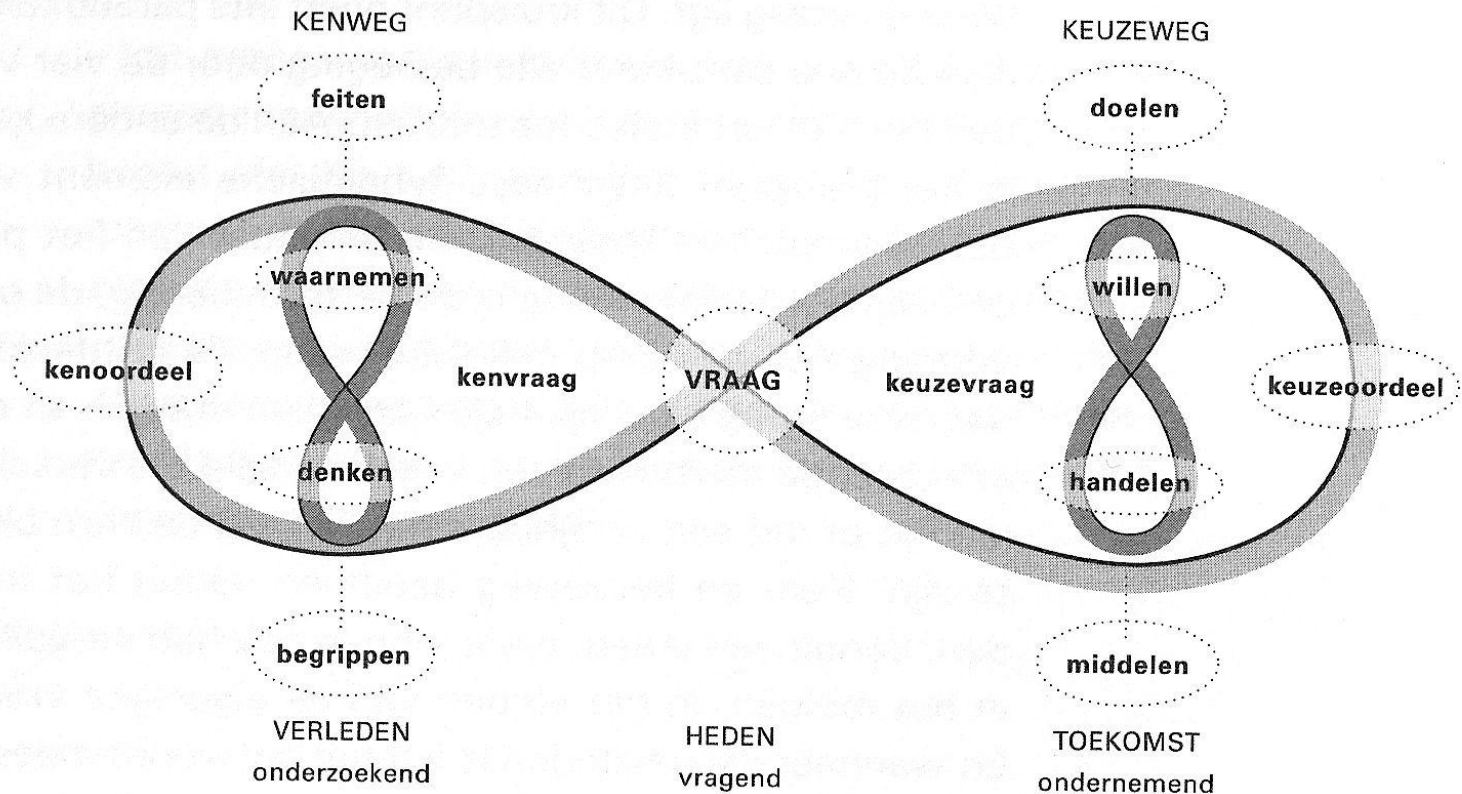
KENWEG

KEUZEWEG

feiten

doelen

waarnemen

willen

kenoordeel

kenvraag

VRAAG

keuzevraag

keuzeoordeel

denken

handelen

begrippen

middelen

VERLEDEN
onderzoekend

HEDEN
vragend

TOEKOMST
ondernemend